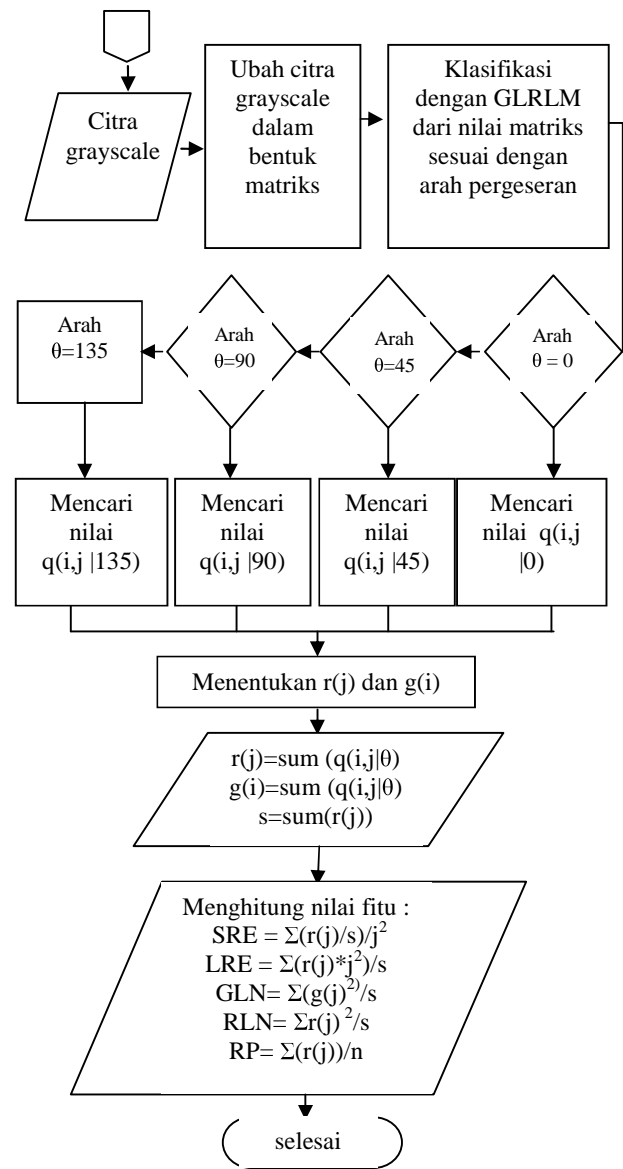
Citra grayscale

Ubah citra grayscale dalam bentuk matriks

Klasifikasi dengan GLRLM dari nilai matriks sesuai dengan arah pergeseran

Arah $\theta = 0$

Arah $\theta$=45

Arah $\theta$=90

Arah $\theta$=135

Mencari nilai q(i,j |135)

Mencari nilai q(i,j |90)

Mencari nilai q(i,j |45)

Mencari nilai q(i,j |0)

Menentukan r(j) dan g(i)

r(j)=sum (q(i,j|$\theta$)
g(i)=sum (q(i,j|$\theta$)
s=sum(r(j))

Menghitung nilai fitu :
SRE = $\Sigma$(r(j)/s)/$j^2$
LRE = $\Sigma$(r(j)*$j^{2}$)/s
GLN= $\Sigma$(g(j)$^{2)}$/s
RLN= $\Sigma$r(j) $^2$/s
RP= $\Sigma$(r(j))/n

selesai